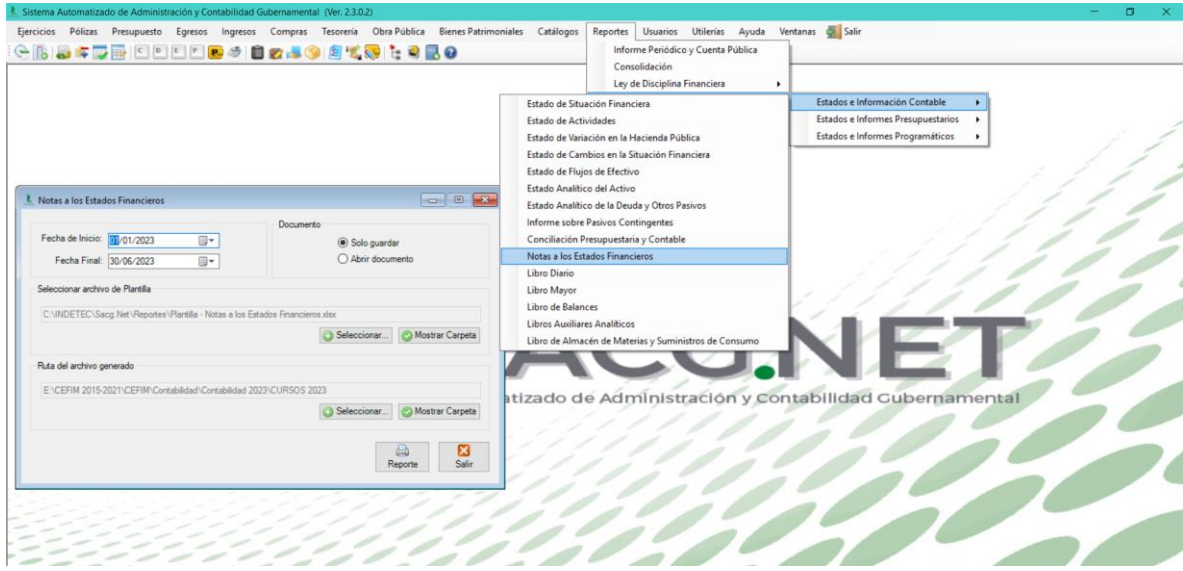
Sistema Automatizado de Administración y Contabilidad Gubernamental (Ver. 2.3.0.2)

Ejercicios Pólizas Presupuesto Egresos Ingresos Compras Tesorería Obra Pública Bienes Patrimoniales Catálogos Reportes Usuarios Utilerías Ayuda Ventanas Salir

Informe Periódico y Cuenta Pública
Consolidación
Ley de Disciplina Financiera

Estados e Información Contable
Estados e Informes Presupuestarios
Estados e Informes Programáticos

Estado de Situación Financiera
Estado de Actividades
Estado de Variación en la Hacienda Pública
Estado de Cambios en la Situación Financiera
Estado de Flujos de Efectivo
Estado Analítico del Activo
Estado Analítico de la Deuda y Otros Pasivos
Informe sobre Pasivos Contingentes
Conciliación Presupuestaria y Contable
Notas a los Estados Financieros
Libro Diario
Libro Mayor
Libro de Balances
Libros Auxiliares Analíticos
Libro de Almacén de Materias y Suministros de Consumo

Notas a los Estados Financieros

Fecha de Inicio: 01/01/2023
Fecha Final: 30/06/2023

Documento
Solo guardar
Abrir documento

Seleccionar archivo de Plantilla
C:\INDETEC\Sacg.Net\Reportes\Plantilla - Notas a los Estados Financieros.xlsx
Seleccionar... Mostrar Carpeta

Ruta del archivo generado
E:\CEFIM 2015-2021\CEFIM\Contabilidad\Contabilidad 2023\CURSOS 2023
Seleccionar... Mostrar Carpeta

Reporte Salir

ACG.NET
atizado de Administración y Contabilidad Gubernamental